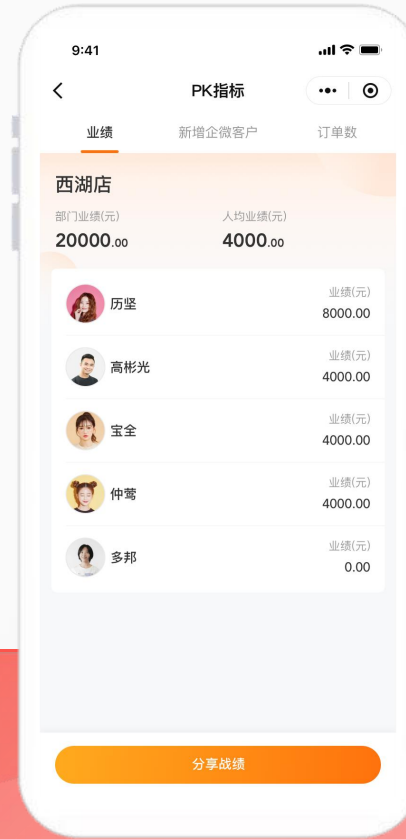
9:41

PK指标

业绩 新增企微客户 订单数

西湖店

部门业绩(元)
20000.00

人均业绩(元)
4000.00

历坚 业绩(元) 8000.00

高彬光 业绩(元) 4000.00

宝全 业绩(元) 4000.00

仲莺 业绩(元) 4000.00

多邦 业绩(元) 0.00

分享战绩